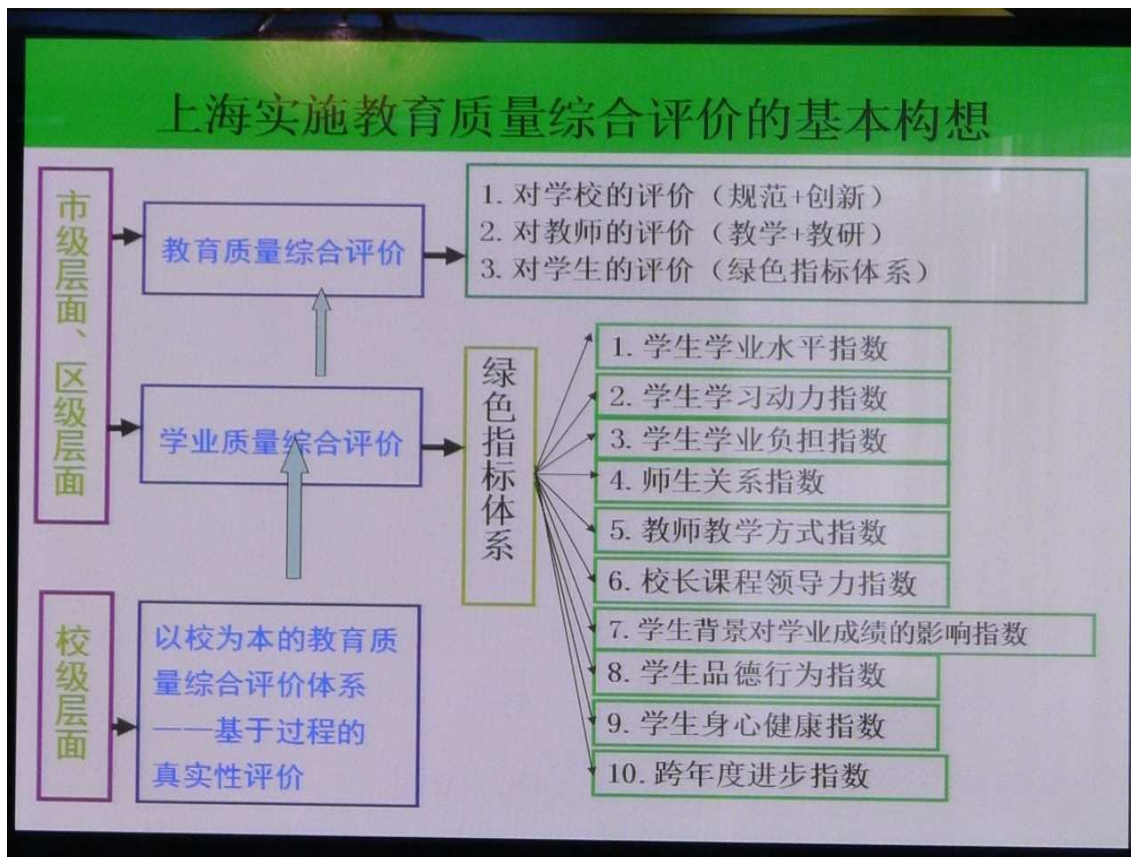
上海实施教育质量综合评价的基本构想

市级层面、区级层面

教育质量综合评价

1. 对学校的评价（规范+创新）
2. 对教师的评价（教学+教研）
3. 对学生的评价（绿色指标体系）

学业质量综合评价

绿色指标体系

1. 学生学业水平指数
2. 学生学习动力指数
3. 学生学业负担指数
4. 师生关系指数
5. 教师教学方式指数
6. 校长课程领导力指数
7. 学生背景对学业成绩的影响指数
8. 学生品德行为指数
9. 学生身心健康指数
10. 跨年度进步指数

校级层面

以校为本的教育质量综合评价体系——基于过程的真实性评价